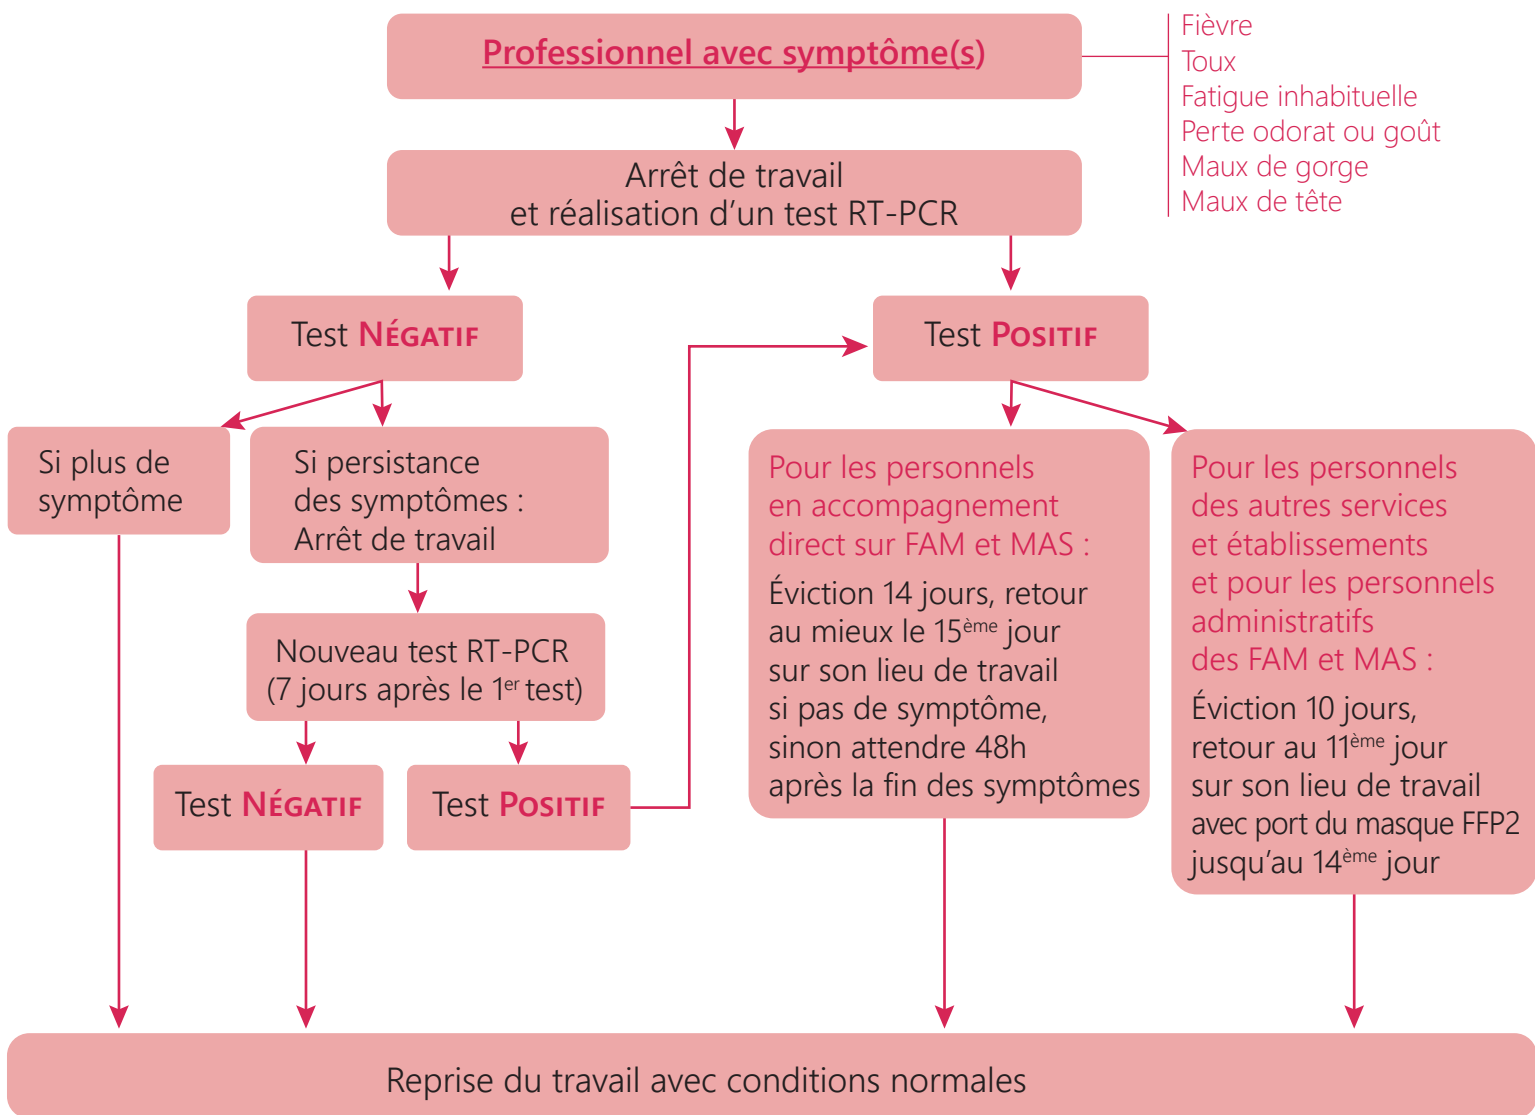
Professionnel avec symptôme(s)

Fièvre
Toux
Fatigue inhabituelle
Perte odorat ou goût
Maux de gorge
Maux de tête

Arrêt de travail
et réalisation d'un test RT-PCR

Test NÉGATIF

Test POSITIF

Si plus de symptôme

Si persistance des symptômes : Arrêt de travail

Nouveau test RT-PCR (7 jours après le 1$^{er}$ test)

Test NÉGATIF

Test POSITIF

Pour les personnels en accompagnement direct sur FAM et MAS :

Éviction 14 jours, retour au mieux le 15$^{ème}$ jour sur son lieu de travail si pas de symptôme, sinon attendre 48h après la fin des symptômes

Pour les personnels des autres services et établissements et pour les personnels administratifs des FAM et MAS :

Éviction 10 jours, retour au 11$^{ème}$ jour sur son lieu de travail avec port du masque FFP2 jusqu'au 14$^{ème}$ jour

Reprise du travail avec conditions normales